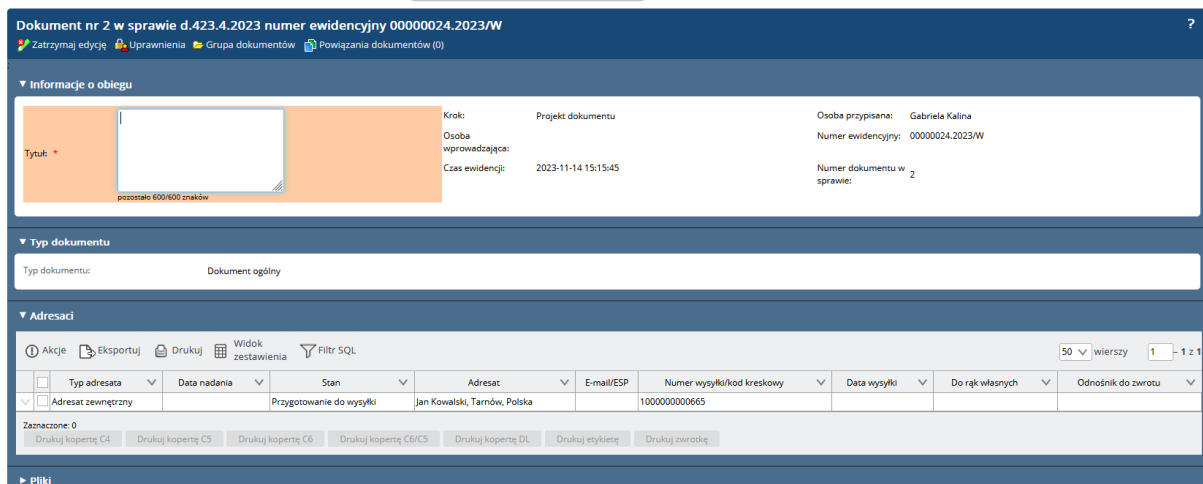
Dokument nr 2 w sprawie d.423.4.2023 numer ewidencyjny 00000024.2023/W

?

Zatrzymaj edycję Uprawnienia Grupa dokumentów Powiązania dokumentów (0)

▼ Informacje o obiegu

Tytuł: *

pozostało 600/600 znaków

Krok: Projekt dokumentu

Osoba wprowadzająca:

Czas ewidencji: 2023-11-14 15:15:45

Osoba przypisana: Gabriela Kalina

Numer ewidencyjny: 00000024.2023/W

Numer dokumentu w sprawie: 2

▼ Typ dokumentu

Typ dokumentu: Dokument ogólny

▼ Adresaci

Akcje Eksportuj Drukuj Widok zestawienia Filtr SQL

50 wierszy 1 - 1 z 1

| | Typ adresata | Data nadania | Stan | Adresat | E-mail/ESP | Numer wysyłki/kod kreskowy | Data wysyłki | Do rąk własnych | Odnośnik do zwrotu |
|---|---|---|---|---|---|---|---|---|---|
| | Adresat zewnętrzny | | Przygotowanie do wysyłki | Jan Kowalski, Tarnów, Polska | | 1000000000665 | | | |

Zaznaczone: 0

Drukuj kopertę C4 Drukuj kopertę C5 Drukuj kopertę C6 Drukuj kopertę C6/C5 Drukuj kopertę DL Drukuj etykietę Drukuj zwrotkę

► Pliki